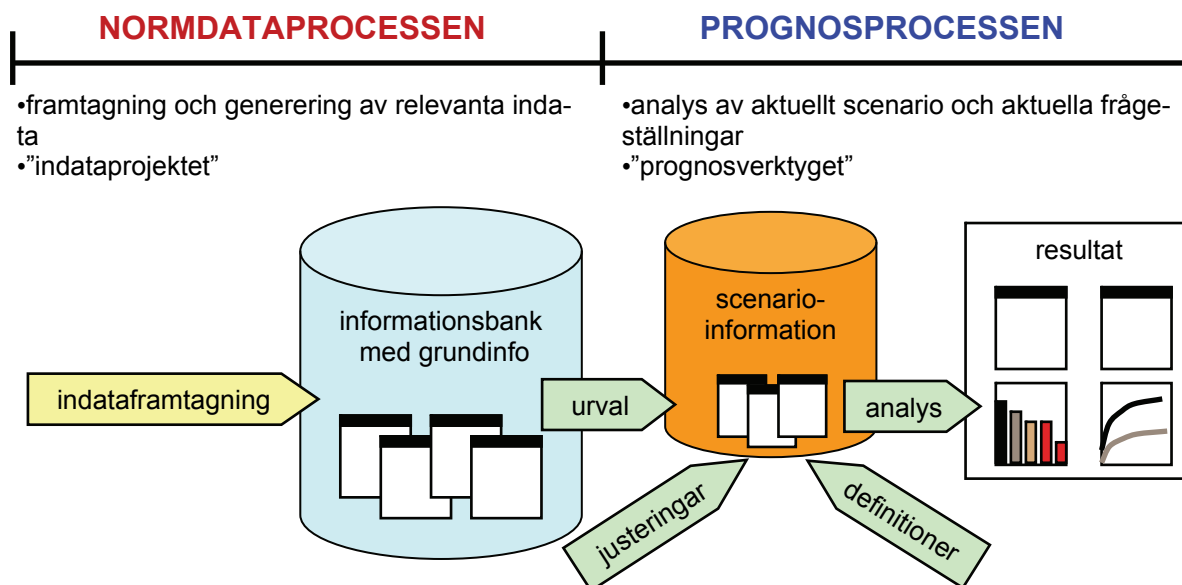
NORMDATAPROCESSEN

•framtagning och generering av relevanta indata
•"indataprojektet"

PROGNOSPROCESSEN

•analys av aktuellt scenario och aktuella frågeställningar
•"prognosverktyget"

indataframtagning

informationsbank med grundinfo

urval

scenario-information

justeringar

definitioner

analys

resultat